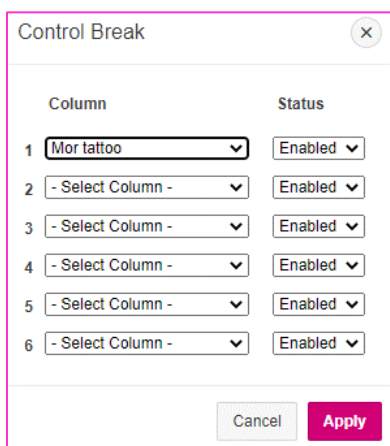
Control Break ×

| | Column | Status |
|---|---|---|
| 1 | Mor tattoo | Enabled |
| 2 | - Select Column - | Enabled |
| 3 | - Select Column - | Enabled |
| 4 | - Select Column - | Enabled |
| 5 | - Select Column - | Enabled |
| 6 | - Select Column - | Enabled |

Cancel Apply